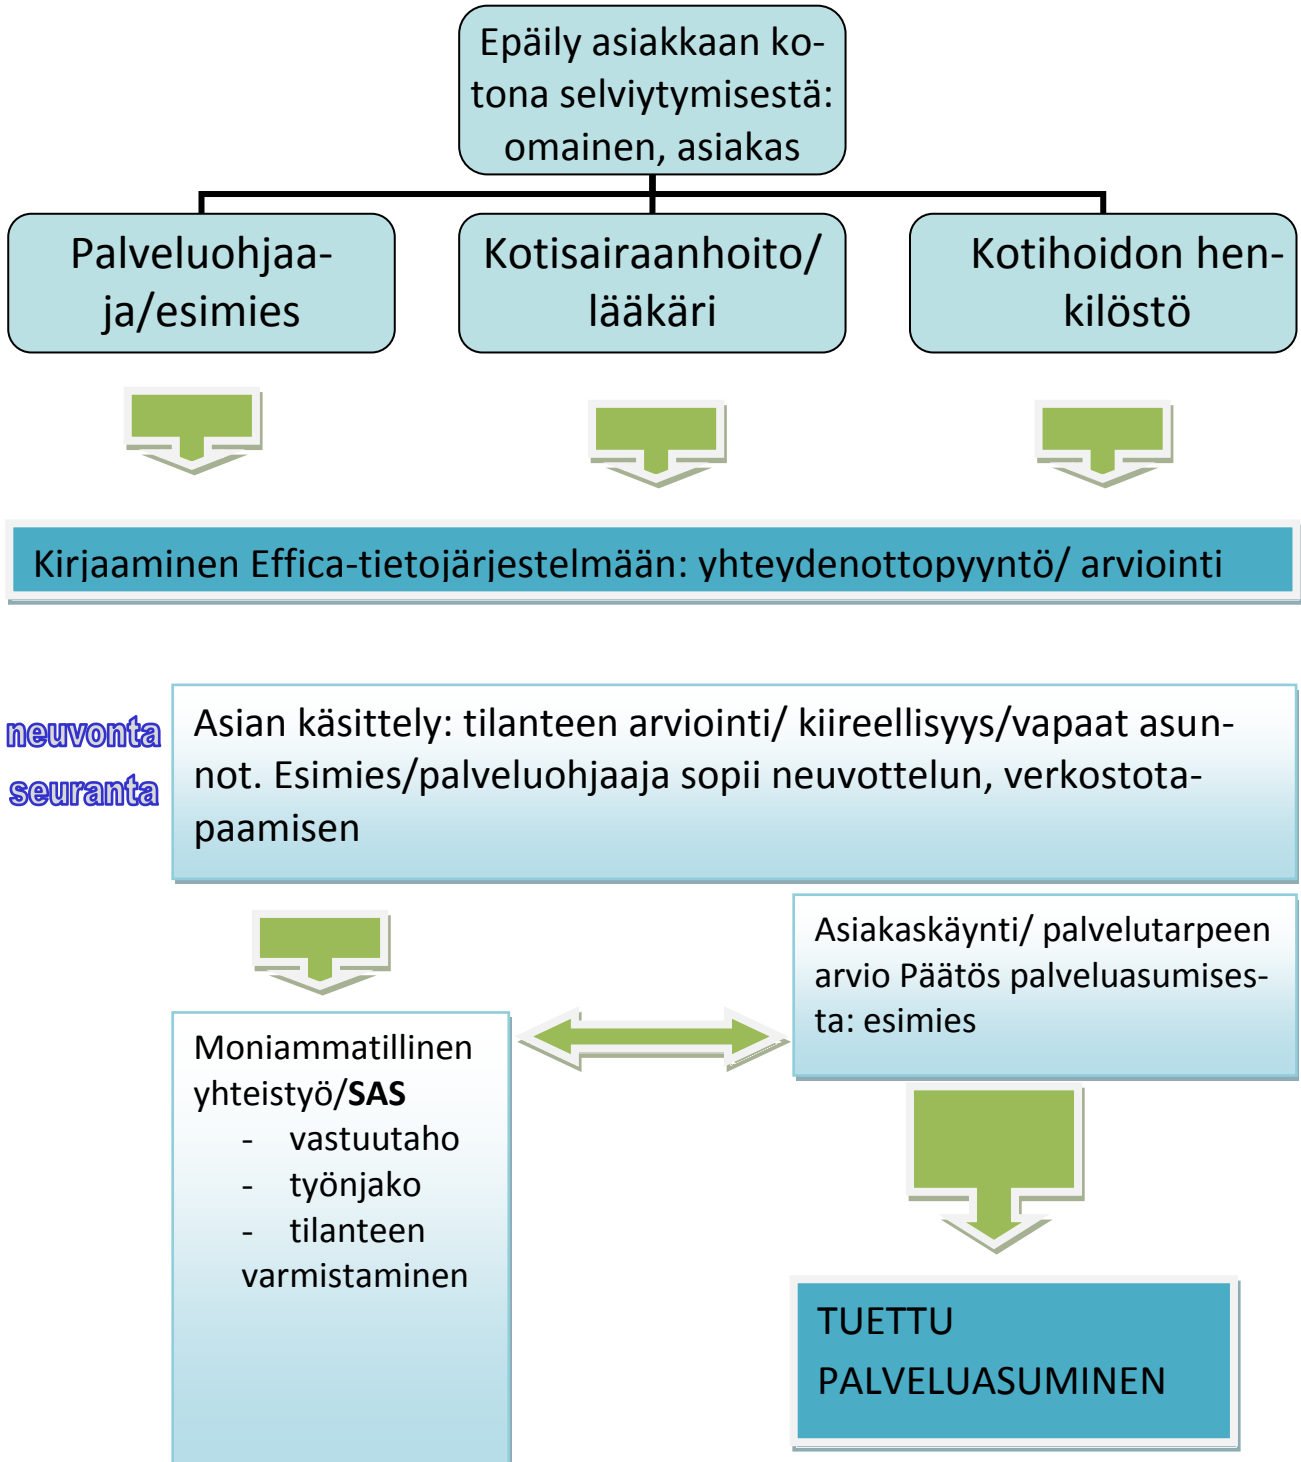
Epäily asiakkaan kotona selviytymisestä: omainen, asiakas

Palveluohjaaja/esimies

Kotisairaanhoito/ lääkäri

Kotihoidon henkilöstö

Kirjaaminen Effica-tietojärjestelmään: yhteydenottopyyntö/ arviointi

neuvonta
seuranta

Asian käsittely: tilanteen arviointi/ kiireellisyys/vapaat asunnot. Esimies/palveluohjaaja sopii neuvottelun, verkostotapaamisen

Asiakaskäynti/ palvelutarpeen arvio Päätös palveluasumisesta: esimies

Moniammatillinen yhteistyö/**SAS**
- vastuutaho
- työnjako
- tilanteen varmistaminen

TUETTU PALVELUASUMINEN